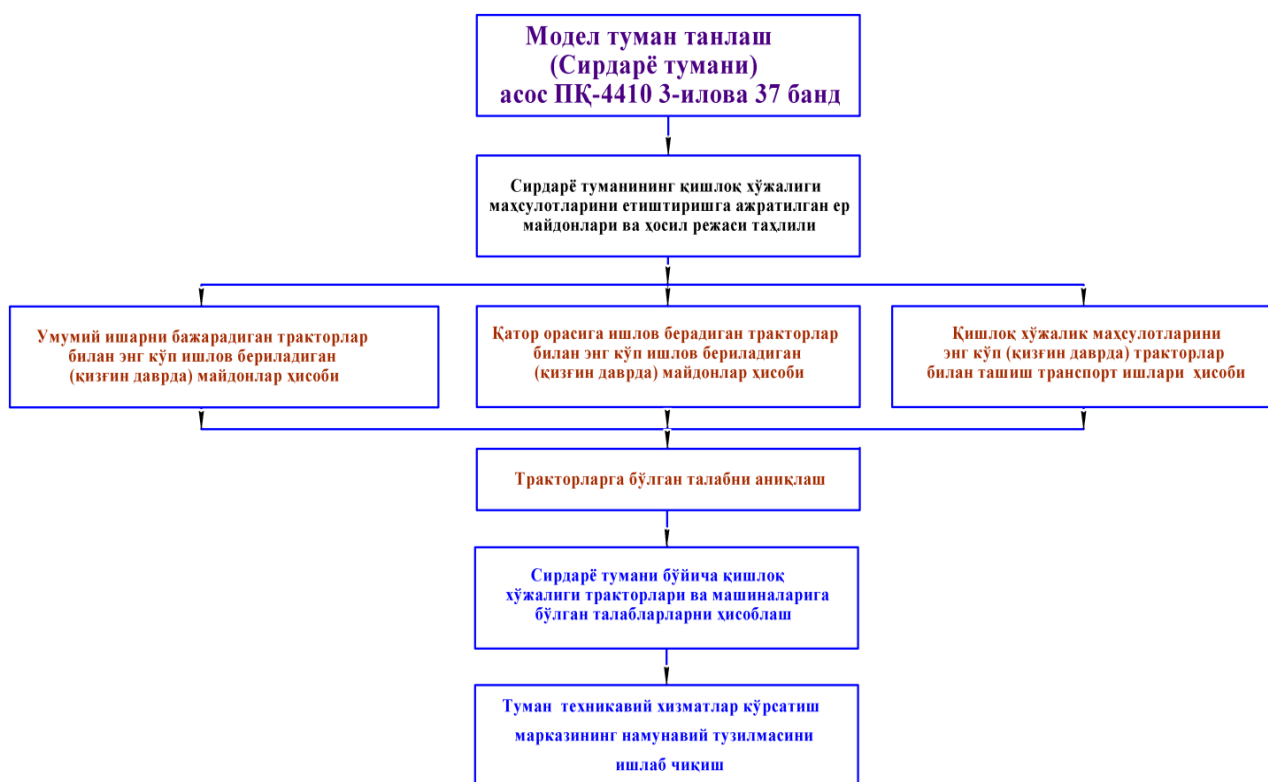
Модел туман танлаш
(Сирдарё тумани)
асос ПҚ-4410 3-илова 37 банд

Сирдарё туманининг қишлоқ хўжалиги маҳсулотларини етиштиришга ажратилган ер майдонлари ва ҳосил режаси таҳлили

Умумий ишарни бажарадиган тракторлар билан энг кўп ишлов бериладиган (қизғин даврда) майдонлар ҳисоби

Қатор орасига ишлов берадиган тракторлар билан энг кўп ишлов бериладиган (қизғин даврда) майдонлар ҳисоби

Қишлоқ хўжалик маҳсулотларини энг кўп (қизғин даврда) тракторлар билан ташиш транспорт ишлари ҳисоби

Тракторларга бўлган талабни аниқлаш

Сирдарё тумани бўйича қишлоқ хўжалиги тракторлари ва машиналарига бўлган талабларини ҳисоблаш

Туман техникавий хизматлар кўрсатиш марказининг намунавий тузилмасини ишлаб чиқиш